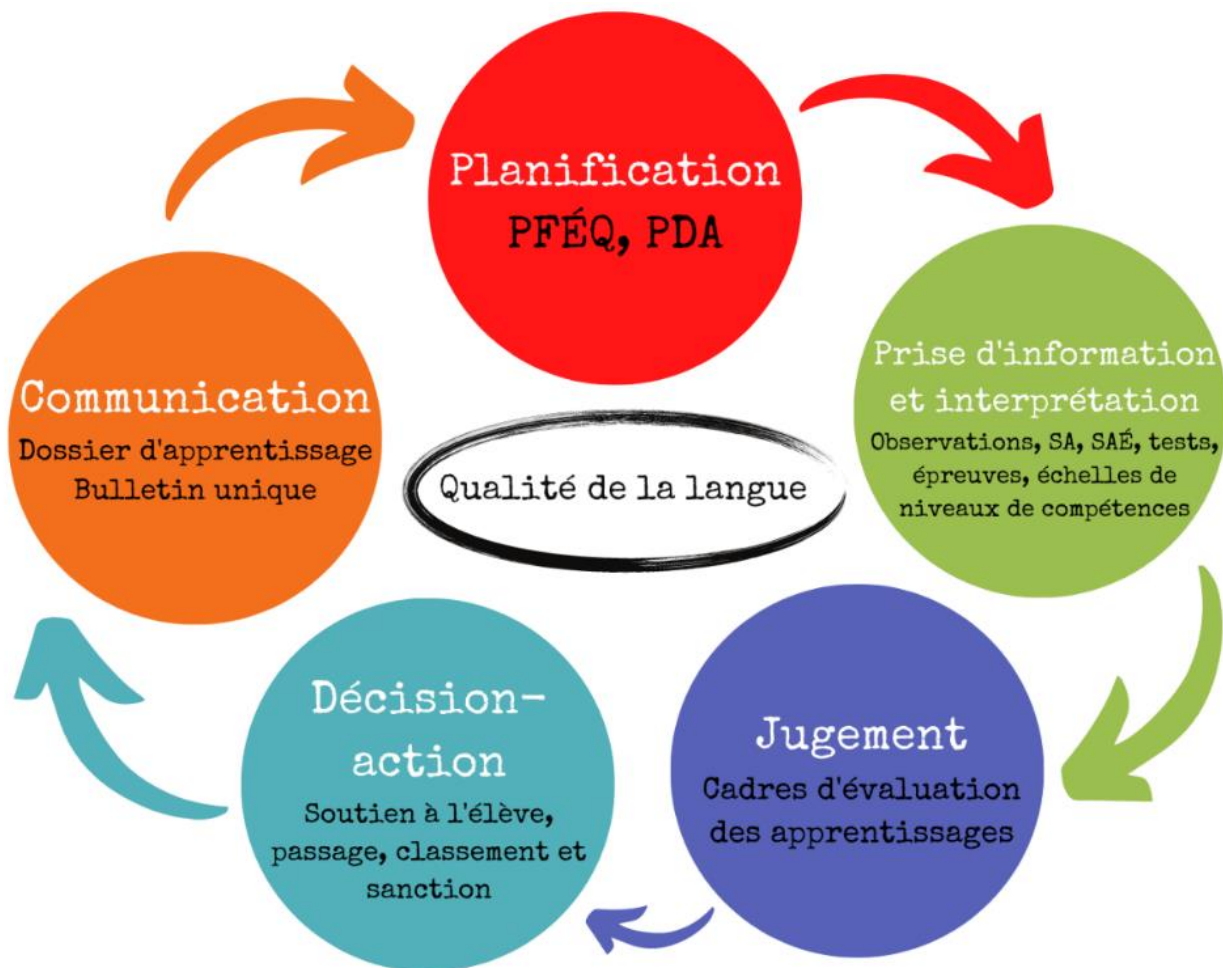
Planification
PFÉQ, PDA

Prise d'information et interprétation
Observations, SA, SAÉ, tests, épreuves, échelles de niveaux de compétences

Jugement
Cadres d'évaluation des apprentissages

Décision-action
Soutien à l'élève, passage, classement et sanction

Communication
Dossier d'apprentissage
Bulletin unique

Qualité de la langue